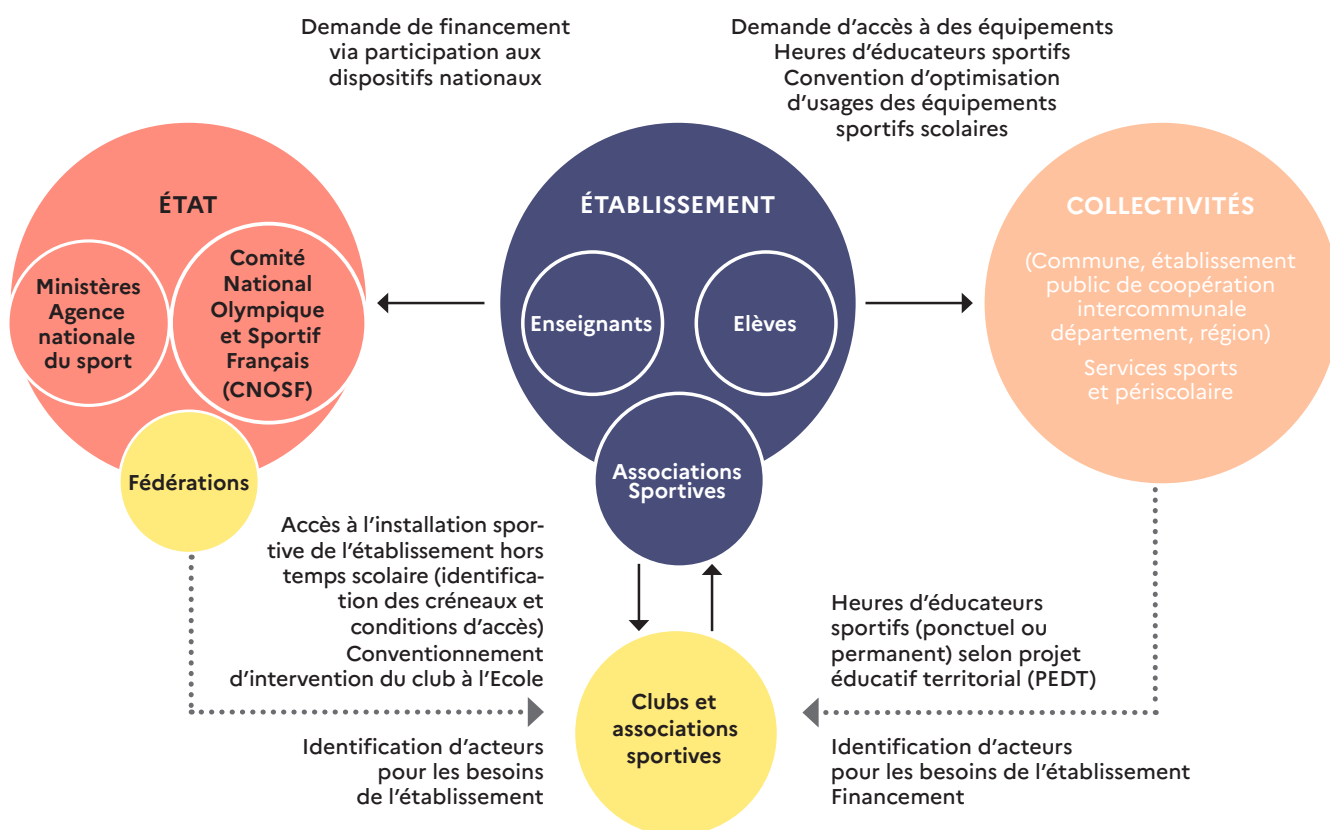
Demande de financement via participation aux dispositifs nationaux

Demande d'accès à des équipements
Heures d'éducateurs sportifs
Convention d'optimisation d'usages des équipements sportifs scolaires

ÉTAT

Ministères Agence nationale du sport

Comité National Olympique et Sportif Français (CNOSF)

Fédérations

ÉTABLISSEMENT

Enseignants

Elèves

Associations Sportives

COLLECTIVITÉS

(Commune, établissement public de coopération intercommunale département, région)

Services sports et périscolaire

Accès à l'installation sportive de l'établissement hors temps scolaire (identification des créneaux et conditions d'accès)
Conventionnement d'intervention du club à l'Ecole

Heures d'éducateurs sportifs (ponctuel ou permanent) selon projet éducatif territorial (PEDT)

Clubs et associations sportives

Identification d'acteurs pour les besoins de l'établissement

Identification d'acteurs pour les besoins de l'établissement
Financement